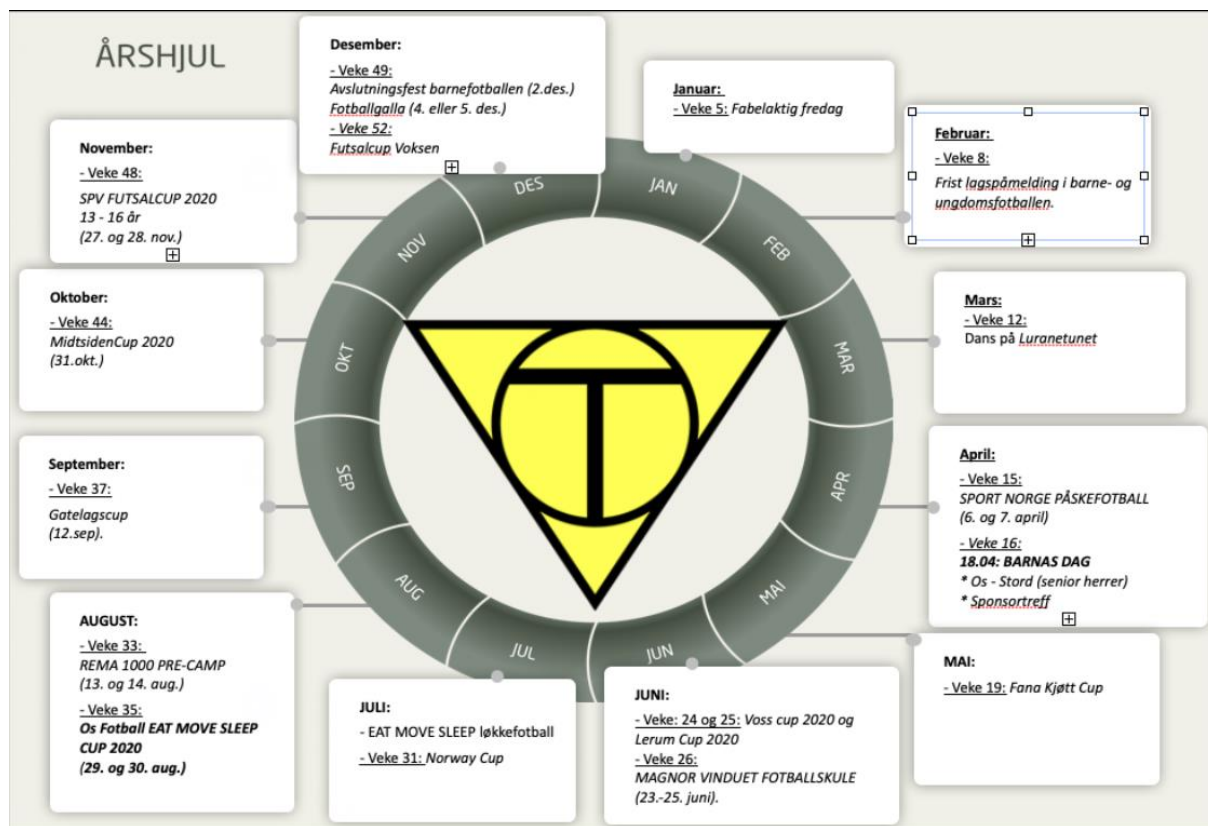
ÅRSHJUL

Desember:
- Veke 49:
Avslutningsfest barnefotballen (2.des.)
Fotballgalla (4. eller 5. des.)
- Veke 52:
Futsalcup Voksen

Januar:
- Veke 5: Fabelaktig fredag

Februar:
- Veke 8:
Frist lagspåmelding i barne- og ungdomsfotballen.

November:
- Veke 48:
SPV FUTSALCUP 2020
13 - 16 år
(27. og 28. nov.)

Oktober:
- Veke 44:
MidtsidenCup 2020
(31.okt.)

Mars:
- Veke 12:
Dans på Luranetunet

April:
- Veke 15:
SPORT NORGE PÅSKEFOTBALL
(6. og 7. april)
- Veke 16:
18.04: BARNAS DAG
* Os - Stord (senior herrer)
* Sponsortreff

September:
- Veke 37:
Gatelagscup
(12.sep).

AUGUST:
- Veke 33:
REMA 1000 PRE-CAMP
(13. og 14. aug.)
- Veke 35:
Os Fotball EAT MOVE SLEEP CUP 2020
(29. og 30. aug.)

JULI:
- EAT MOVE SLEEP løkkefotball
- Veke 31: Norway Cup

JUNI:
- Veke: 24 og 25: Voss cup 2020 og Lerum Cup 2020
- Veke 26:
MAGNOR VINDUET FOTBALLSKULE
(23.-25. juni).

MAI:
- Veke 19: Fana Kjøtt Cup

DES
JAN
FEB
MAR
APR
MAI
JUN
JUL
AUG
SEP
OKT
NOV